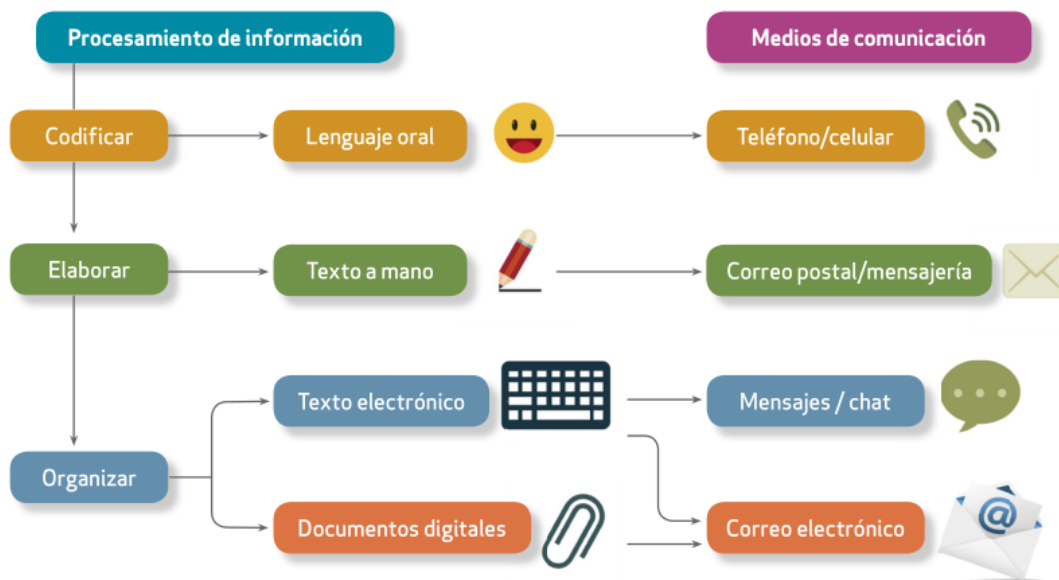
Procesamiento de información

Medios de comunicación

Codificar

Lenguaje oral

Teléfono/celular

Elaborar

Texto a mano

Correo postal/mensajería

Organizar

Texto electrónico

Mensajes / chat

Documentos digitales

Correo electrónico

@